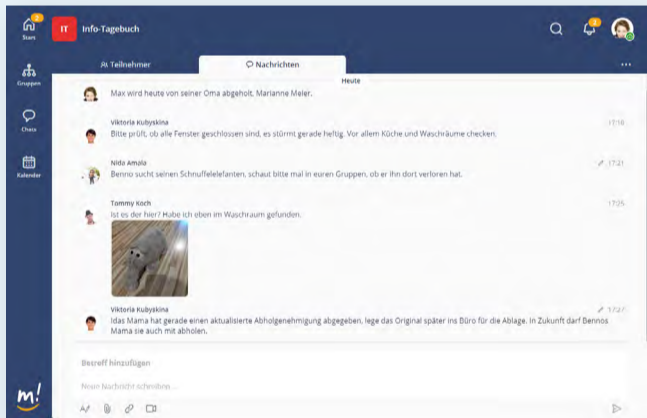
2
Start
Gruppen
Chats
Kalender
IT Info-Tagebuch
2
Teilnehmer
Nachrichten
...
Heute
Max wird heute von seiner Oma abgeholt. Marianne Meier.
Viktoria Kubyskina
17:18
Bitte prüft, ob alle Fenster geschlossen sind, es stürmt gerade heftig. Vor allem Küche und Waschräume checken.
Nida Amolo
17:21
Benno sucht seinen Schnuffelelefanten, schaut bitte mal in euren Gruppen, ob er ihn dort verloren hat.
Tommy Koch
17:25
Ist es der hier? Habe ich eben im Waschraum gefunden.
Viktoria Kubyskina
17:27
Idas Mama hat gerade einen aktualisierte Abholgenehmigung abgegeben, lege das Original später ins Büro für die Ablage. In Zukunft darf Bennos Mama sie auch mit abholen.
Betreff hinzufügen
Neue Nachricht schreiben...
m!